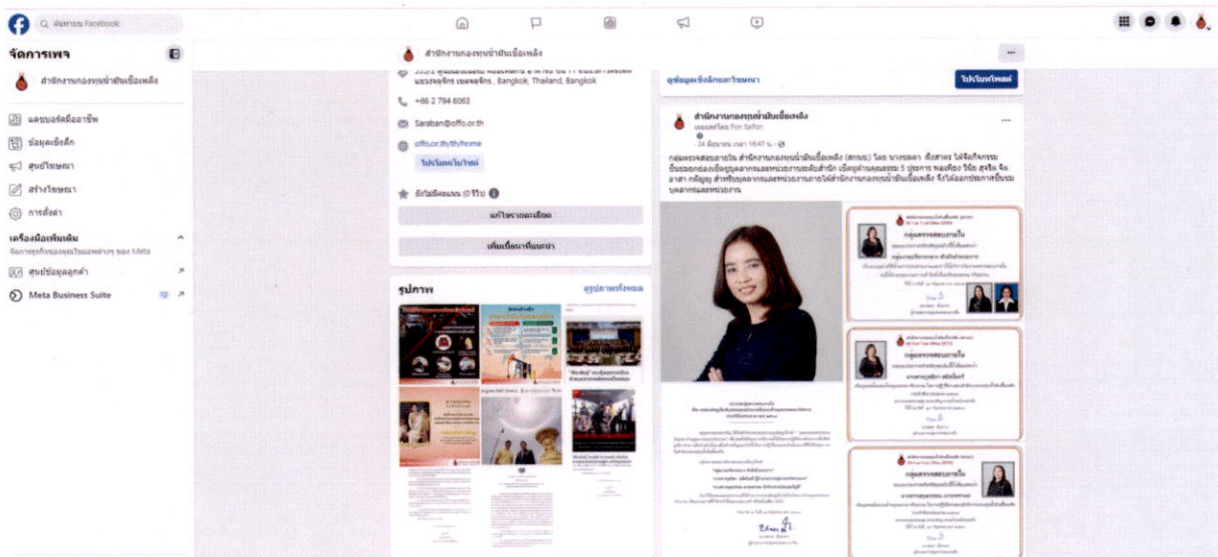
ค้นหาบน Facebook

จัดการเพจ

สำนักงานกองทุนน้ำมันเชื้อเพลิง

แดชบอร์ดมืออาชีพ
ข้อมูลเชิงลึก
ศูนย์โฆษณา
สร้างโฆษณา
การตั้งค่า

เครื่องมือเพิ่มเติม
จัดการธุรกิจของคุณในแอพต่างๆ ของ Meta
ศูนย์ข้อมูลลูกค้า
Meta Business Suite 12

สำนักงานกองทุนน้ำมันเชื้อเพลิง

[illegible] แขวงจตุจักร เขตจตุจักร , Bangkok, Thailand, Bangkok
+66 2 794 6063
Saraban@offo.or.th
offo.or.th/th/home
โปรโมทเว็บไซต์
ยังไม่มีคะแนน (0 รีวิว)
แก้ไขรายละเอียด
เพิ่มเนื้อหาที่แนะนำ

รูปภาพ
ดูรูปภาพทั้งหมด

ดูข้อมูลเชิงลึกและโฆษณา
โปรโมทโพสต์

สำนักงานกองทุนน้ำมันเชื้อเพลิง
เผยแพร่โดย Fon Saffon
24 มิถุนายน เวลา 16:47 น.
กลุ่มตรวจสอบภายใน สำนักงานกองทุนน้ำมันเชื้อเพลิง (สกนช.) โดย นางรดดา ดีงสาคร ได้จัดกิจกรรม ชื่นชมยกย่องบุคลากรและหน่วยงานระดับสำนัก เชิดชูด้านคุณธรรม 5 ประการ พอเพียง วินัย สุจริต จิตอาสา กตัญญู สำหรับบุคลากรและหน่วยงานภายในสำนักงานกองทุนน้ำมันเชื้อเพลิง ที่ได้ถอดประกาศชื่นชมบุคลากรและหน่วยงาน

กลุ่มตรวจสอบภายใน
กลุ่มตรวจสอบภายใน
กลุ่มตรวจสอบภายใน